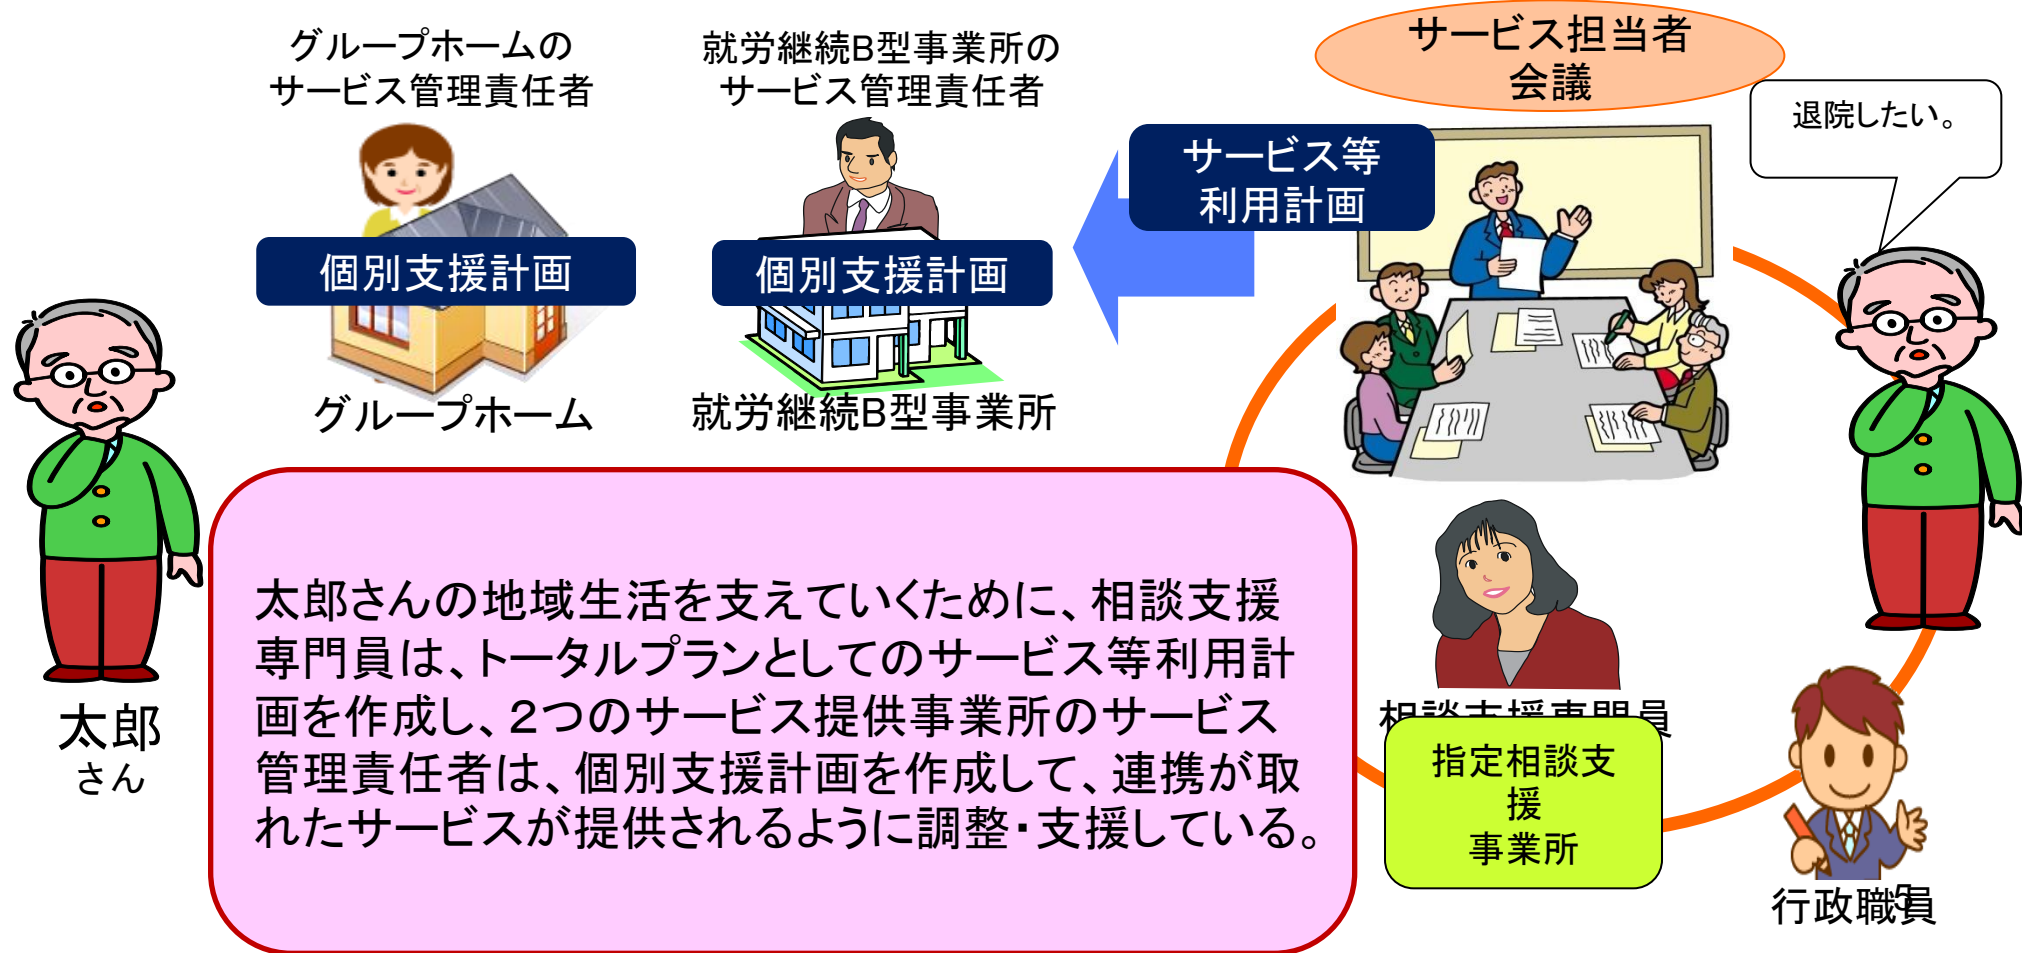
グループホームの
サービス管理責任者

就労継続B型事業所の
サービス管理責任者

サービス担当者
会議

退院したい。

サービス等
利用計画

個別支援計画

個別支援計画

グループホーム

就労継続B型事業所

太郎
さん

太郎さんの地域生活を支えていくために、相談支援専門員は、トータルプランとしてのサービス等利用計画を作成し、2つのサービス提供事業所のサービス管理責任者は、個別支援計画を作成して、連携が取れたサービスが提供されるように調整・支援している。

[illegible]

指定相談支援
事業所

行政職員